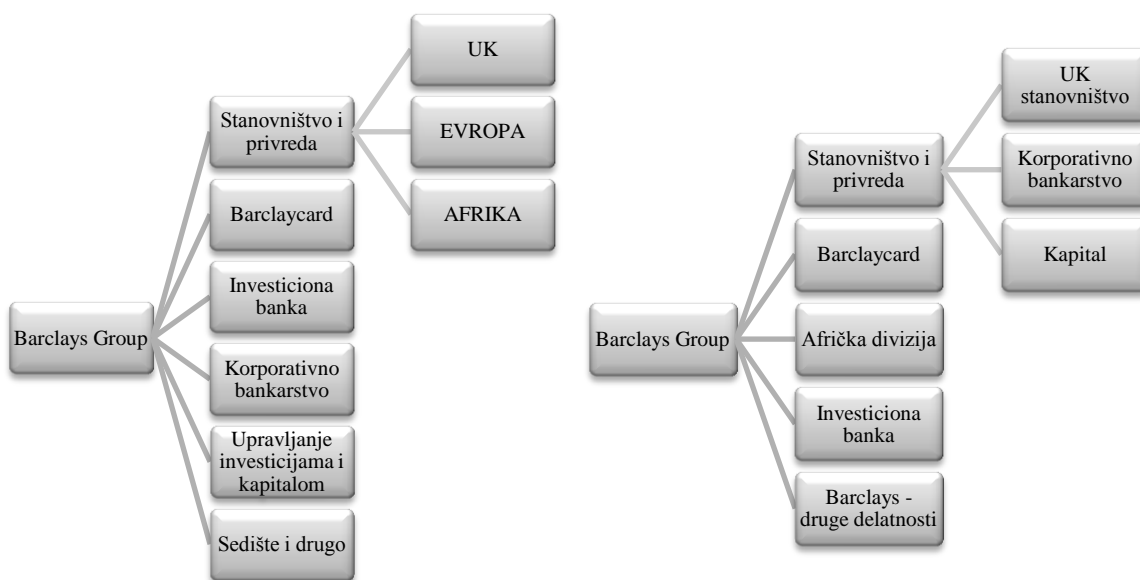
Barclays Group

Stanovništvo i privreda

UK

EVROPA

AFRIKA

Barclaycard

Investiciona banka

Korporativno bankarstvo

Upravljanje investicijama i kapitalom

Sedište i drugo

Barclays Group

Stanovništvo i privreda

UK stanovništvo

Korporativno bankarstvo

Kapital

Barclaycard

Afrička divizija

Investiciona banka

Barclays - druge delatnosti